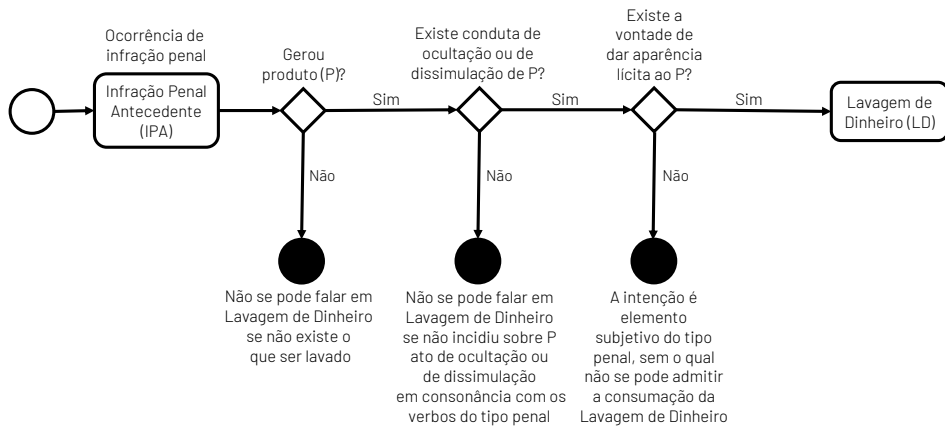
Ocorrência de infração penal

Infração Penal Antecedente (IPA)

Gerou produto (P)?

Sim

Existe conduta de ocultação ou de dissimulação de P?

Sim

Existe a vontade de dar aparência lícita ao P?

Sim

Lavagem de Dinheiro (LD)

Não

Não

Não

Não se pode falar em Lavagem de Dinheiro se não existe o que ser lavado

Não se pode falar em Lavagem de Dinheiro se não incidiu sobre P ato de ocultação ou de dissimulação em consonância com os verbos do tipo penal

A intenção é elemento subjetivo do tipo penal, sem o qual não se pode admitir a consumação da Lavagem de Dinheiro